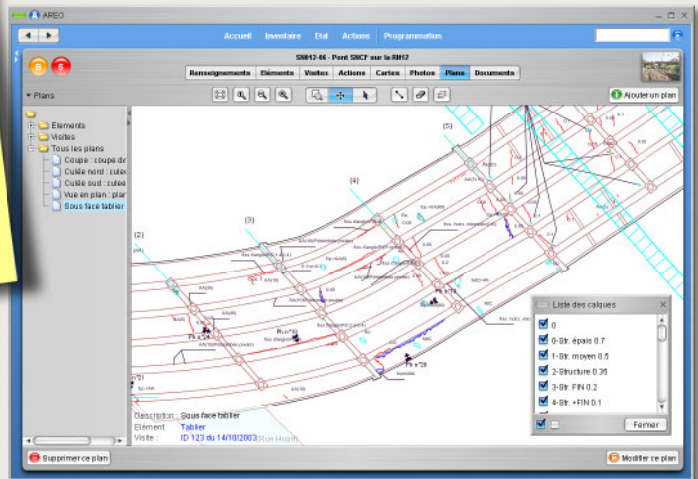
AREO

Accueil Inventaire Etat Actions Programmation

SM012-06 - Pont SNCF sur la RIH2

Renseignements Eléments Visites Actions Cartes Photos Plans Documents

Ajouter un plan

Plans

Eléments
Visites
Tous les plans
Coupe : coupe.dx
Culée nord : culée
Culée sud : culée
Vue en plan : plan
Sous face tablier

(2)
(3)
(4)
(5)

Liste des calques
0
0-Str. épais 0.7
1-Str. moyen 0.5
2-Structure 0.35
3-Str. FIN 0.2
4-Str. +FIN 0.1

Fermer

Description : Sous face tablier
Elément : Tablier
Visite : ID 123 du 14/10/2003

Supprimer ce plan

Modifier ce plan